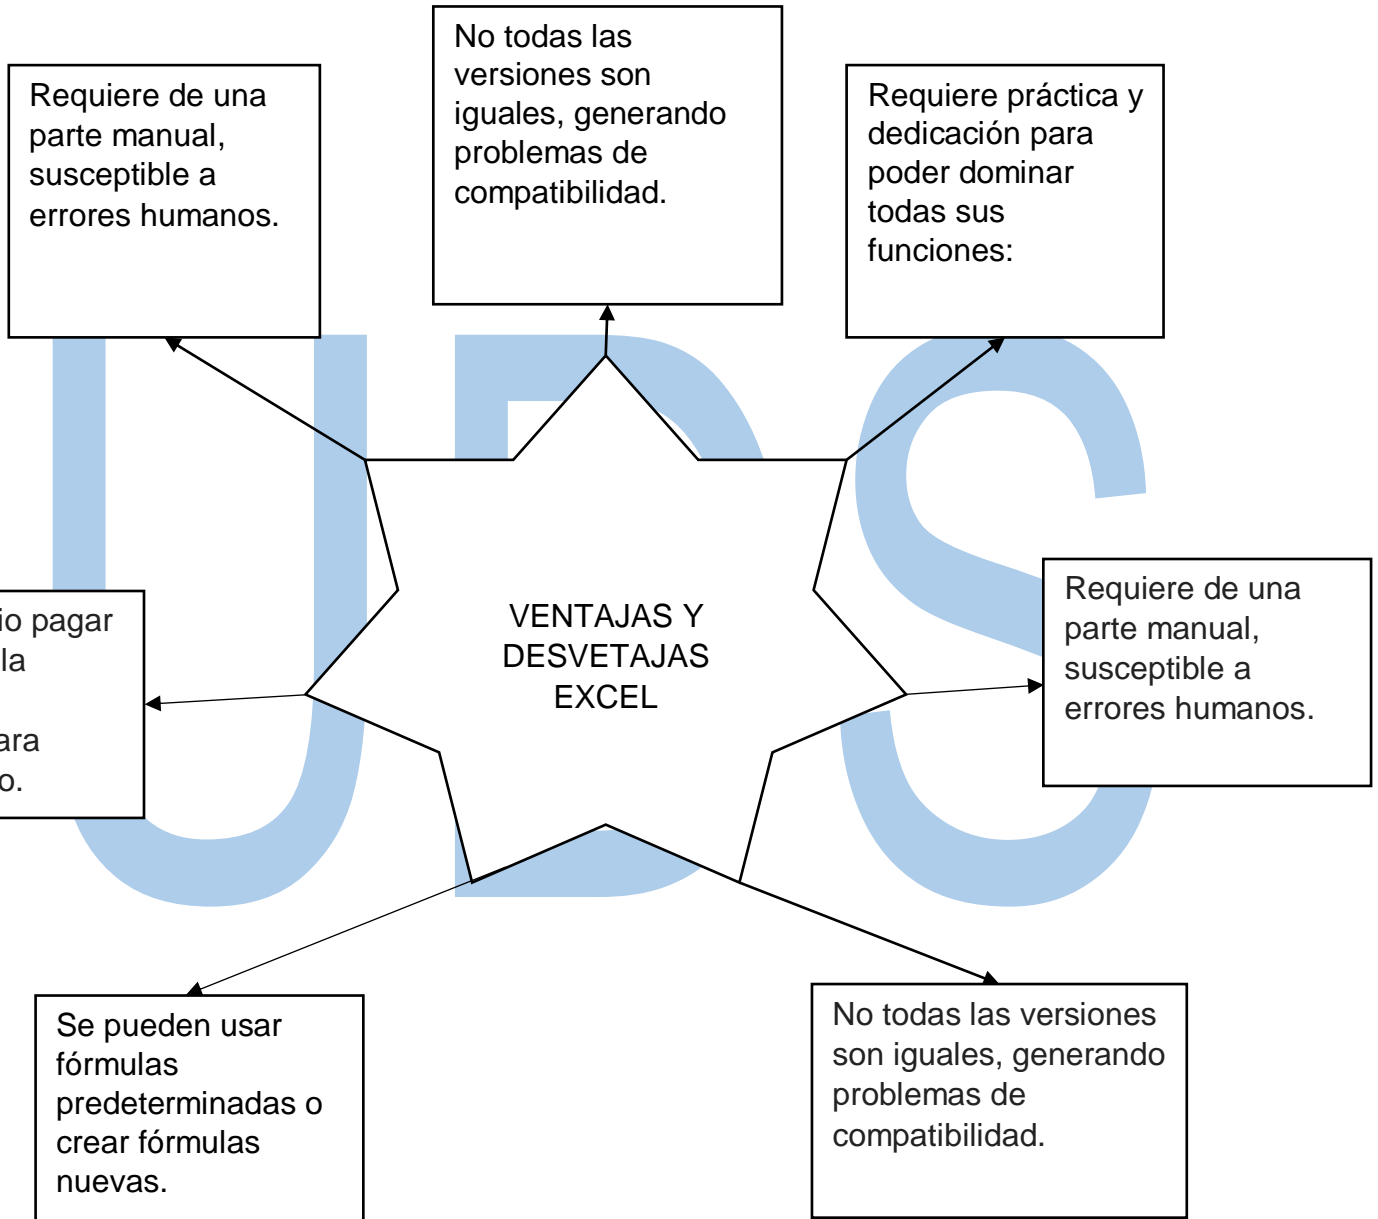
No todas las versiones son iguales, generando problemas de compatibilidad.

Requiere de una parte manual, susceptible a errores humanos.

Requiere práctica y dedicación para poder dominar todas sus funciones:

io pagar
la
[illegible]
ara
o.

VENTAJAS Y DESVETAJAS EXCEL

Requiere de una parte manual, susceptible a errores humanos.

Se pueden usar fórmulas predeterminadas o crear fórmulas nuevas.

No todas las versiones son iguales, generando problemas de compatibilidad.